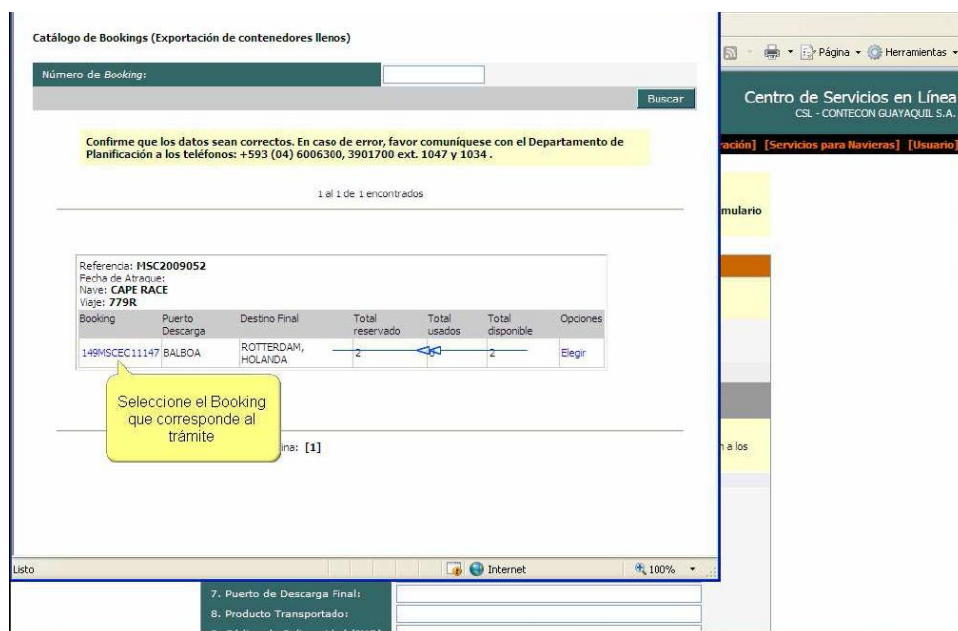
Catálogo de Bookings (Exportación de contenedores llenos)

Número de *Booking*:

Buscar

Confirme que los datos sean correctos. En caso de error, favor comuníquese con el Departamento de Planificación a los teléfonos: +593 (04) 6006300, 3901700 ext. 1047 y 1034 .

1 al 1 de 1 encontrados

Referencia: **MSC2009052**
Fecha de Atraque:
Nave: **CAPE RACE**
Viaje: **779R**

| Booking | Puerto Descarga | Destino Final | Total reservado | Total usados | Total disponible | Opciones |
|---|---|---|---|---|---|---|
| 149MSCEC11147 | BALBOA | ROTTERDAM, HOLANDA | 2 | 0 | 2 | Elegir |

Seleccione el Booking que corresponde al trámite

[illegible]ina: [1]

Página · Herramientas

Centro de Servicios en Línea
CSL - CONTECON GUAYAQUIL S.A.

ración] [Servicios para Navieras] [Usuario]

mulario

n a los

Listo

Internet

100%

7. Puerto de Descarga Final:

8. Producto Transportado: